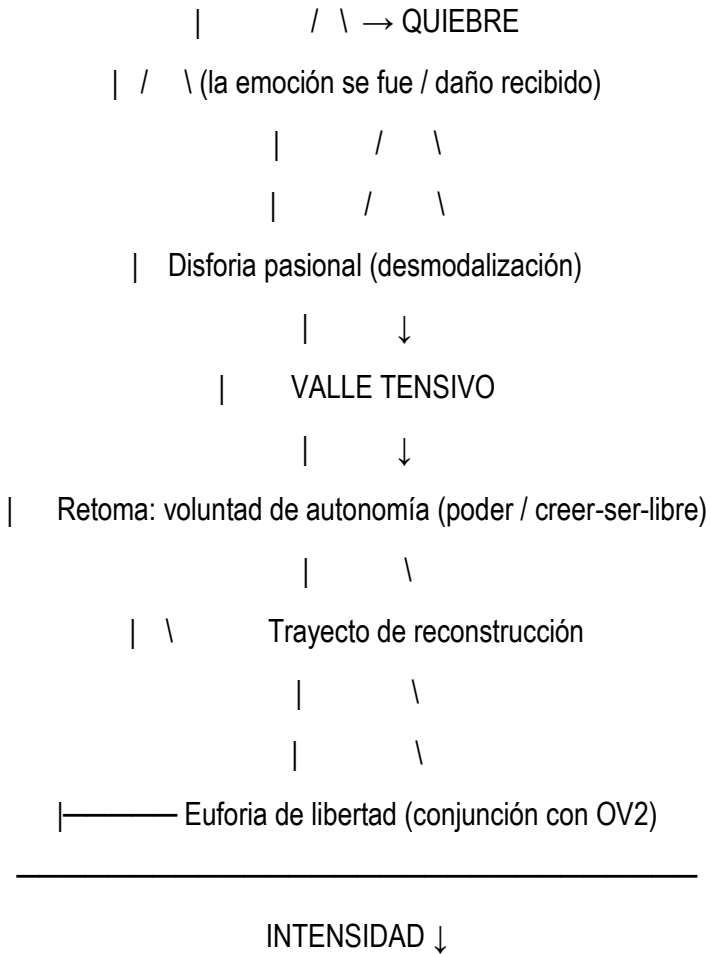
| / \ → QUIEBRE

| / \ (la emoción se fue / daño recibido)

| / \

| / \

| Disforia pasional (desmodalización)

| ↓

| VALLE TENSIVO

| ↓

| Retoma: voluntad de autonomía (poder / creer-ser-libre)

| \

| \ Trayecto de reconstrucción

| \

| \

|——— Euforia de libertad (conjunción con OV2)

INTENSIDAD ↓